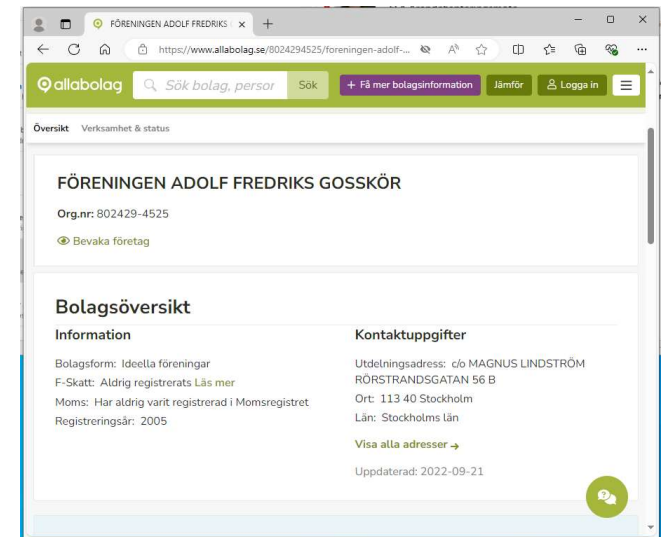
FÖRENINGEN ADOLF FREDRIKS ×

https://www.allabolag.se/8024294525/foreningen-adolf-...

allabolag

Sök bolag, person

Sök

+ Få mer bolagsinformation

Jämför

Logga in

Översikt Verksamhet & status

FÖRENINGEN ADOLF FREDRIKS GOSSKÖR

Org.nr: 802429-4525

Bevaka företag

Bolagsöversikt

Information

Bolagsform: Ideella föreningar
F-Skatt: Aldrig registrerats Läs mer
Moms: Har aldrig varit registrerad i Momsregistret
Registreringsår: 2005

Kontaktuppgifter

Utdelningsadress: c/o MAGNUS LINDSTRÖM RÖRSTRANDSGATAN 56 B
Ort: 113 40 Stockholm
Län: Stockholms län

Visa alla adresser →

Uppdaterad: 2022-09-21